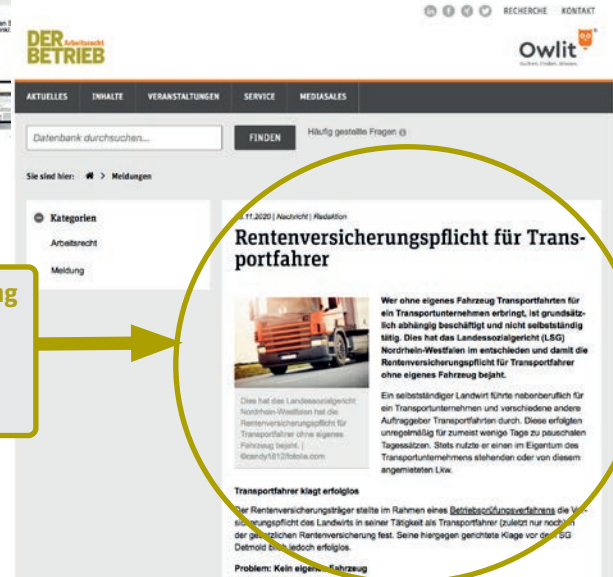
DER Arbeitsrecht BETRIEB

RECHERCHE KONTAKT

Owlit
Suchen. Finden. Wissen.

AKTUELLES INHALTE VERANSTALTUNGEN SERVICE MEDIASALES

Datenbank durchsuchen...

FINDEN

Häufig gestellte Fragen

Sie sind hier: > Meldungen

Kategorien
Arbeitsrecht
Meldung

ng

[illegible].11.2020 | Nachricht | Redaktion

Rentenversicherungspflicht für Transportfahrer

Wer ohne eigenes Fahrzeug Transportfahrten für ein Transportunternehmen erbringt, ist grundsätzlich abhängig beschäftigt und nicht selbstständig tätig. Dies hat das Landessozialgericht (LSG) Nordrhein-Westfalen im entschieden und damit die Rentenversicherungspflicht für Transportfahrer ohne eigenes Fahrzeug bejaht.

Dies hat das Landessozialgericht Nordrhein-Westfalen hat die Rentenversicherungspflicht für Transportfahrer ohne eigenes Fahrzeug bejaht. | ©candy1812/fotolia.com

Ein selbstständiger Landwirt führte nebenberuflich für ein Transportunternehmen und verschiedene andere Auftraggeber Transportfahrten durch. Diese erfolgten unregelmäßig für zumeist wenige Tage zu pauschalen Tagessätzen. Stets nutzte er einen im Eigentum des Transportunternehmens stehenden oder von diesem angemieteten Lkw.

Transportfahrer klagt erfolglos

Der Rentenversicherungsträger stellte im Rahmen eines Betriebsprüfungsverfahrens die V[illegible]sicherungspflicht des Landwirts in seiner Tätigkeit als Transportfahrer (zuletzt nur noch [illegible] der ge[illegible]zlichen Rentenversicherung fest. Seine hiergegen gerichtete Klage vor dem SG Detmold bl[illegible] jedoch erfolglos.

Problem: Kein eigene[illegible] Fahrzeug